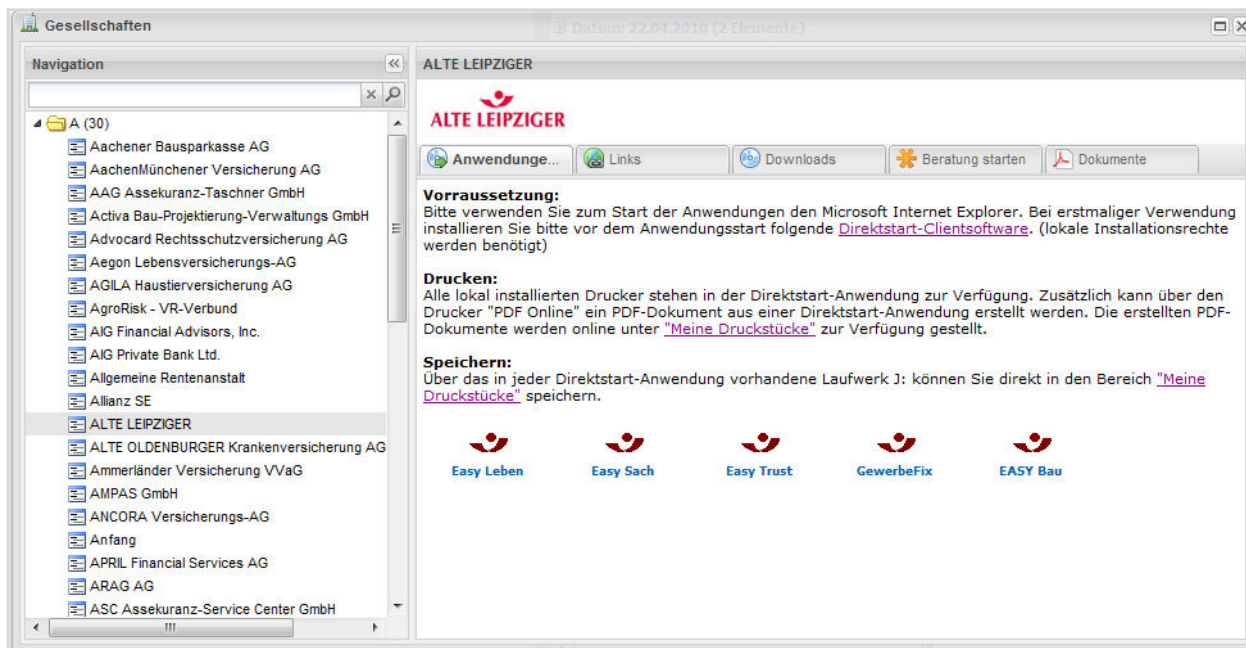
Gesellschaften

Datum: 22.04.2010 (2 Elemente)

Navigation

A (30)
Aachener Bausparkasse AG
AachenMünchener Versicherung AG
AAG Assekuranz-Taschner GmbH
Activa Bau-Projektierung-Verwaltungs GmbH
Advocard Rechtsschutzversicherung AG
Aegon Lebensversicherungs-AG
AGILA Haustierversicherung AG
AgroRisk - VR-Verbund
AIG Financial Advisors, Inc.
AIG Private Bank Ltd.
Allgemeine Rentenanstalt
Allianz SE
ALTE LEIPZIGER
ALTE OLDENBURGER Krankenversicherung AG
Ammerländer Versicherung VVaG
AMPAS GmbH
ANCORA Versicherungs-AG
Anfang
APRIL Financial Services AG
ARAG AG
ASC Assekuranz-Service Center GmbH

ALTE LEIPZIGER

ALTE LEIPZIGER

Anwendunge... | Links | Downloads | Beratung starten | Dokumente

Vorraussetzung:
Bitte verwenden Sie zum Start der Anwendungen den Microsoft Internet Explorer. Bei erstmaliger Verwendung installieren Sie bitte vor dem Anwendungsstart folgende Direktstart-Clientsoftware. (lokale Installationsrechte werden benötigt)

Drucken:
Alle lokal installierten Drucker stehen in der Direktstart-Anwendung zur Verfügung. Zusätzlich kann über den Drucker "PDF Online" ein PDF-Dokument aus einer Direktstart-Anwendung erstellt werden. Die erstellten PDF-Dokumente werden online unter "Meine Druckstücke" zur Verfügung gestellt.

Speichern:
Über das in jeder Direktstart-Anwendung vorhandene Laufwerk J: können Sie direkt in den Bereich "Meine Druckstücke" speichern.

Easy Leben
Easy Sach
Easy Trust
GewerbeFix
EASY Bau